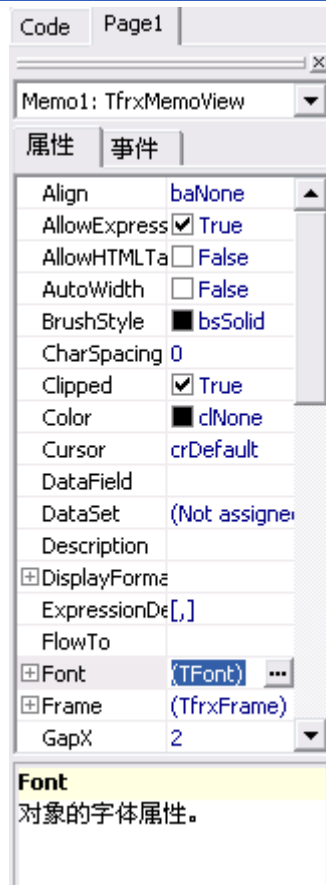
Code Page1

Memo1: TfrxMemoView

属性 事件

| | |
|---|---|
| Align | baNone |
| AllowExpress | True |
| AllowHTMLTa | False |
| AutoWidth | False |
| BrushStyle | bsSolid |
| CharSpacing | 0 |
| Clipped | True |
| Color | clNone |
| Cursor | crDefault |
| DataField | |
| DataSet | (Not assigne |
| Description | |
| ⊞DisplayForma | |
| ExpressionDe | [,] |
| FlowTo | |
| ⊞Font | (TFont) ... |
| ⊞Frame | (TfrxFrame) |
| GapX | 2 |

Font
对象的字体属性。